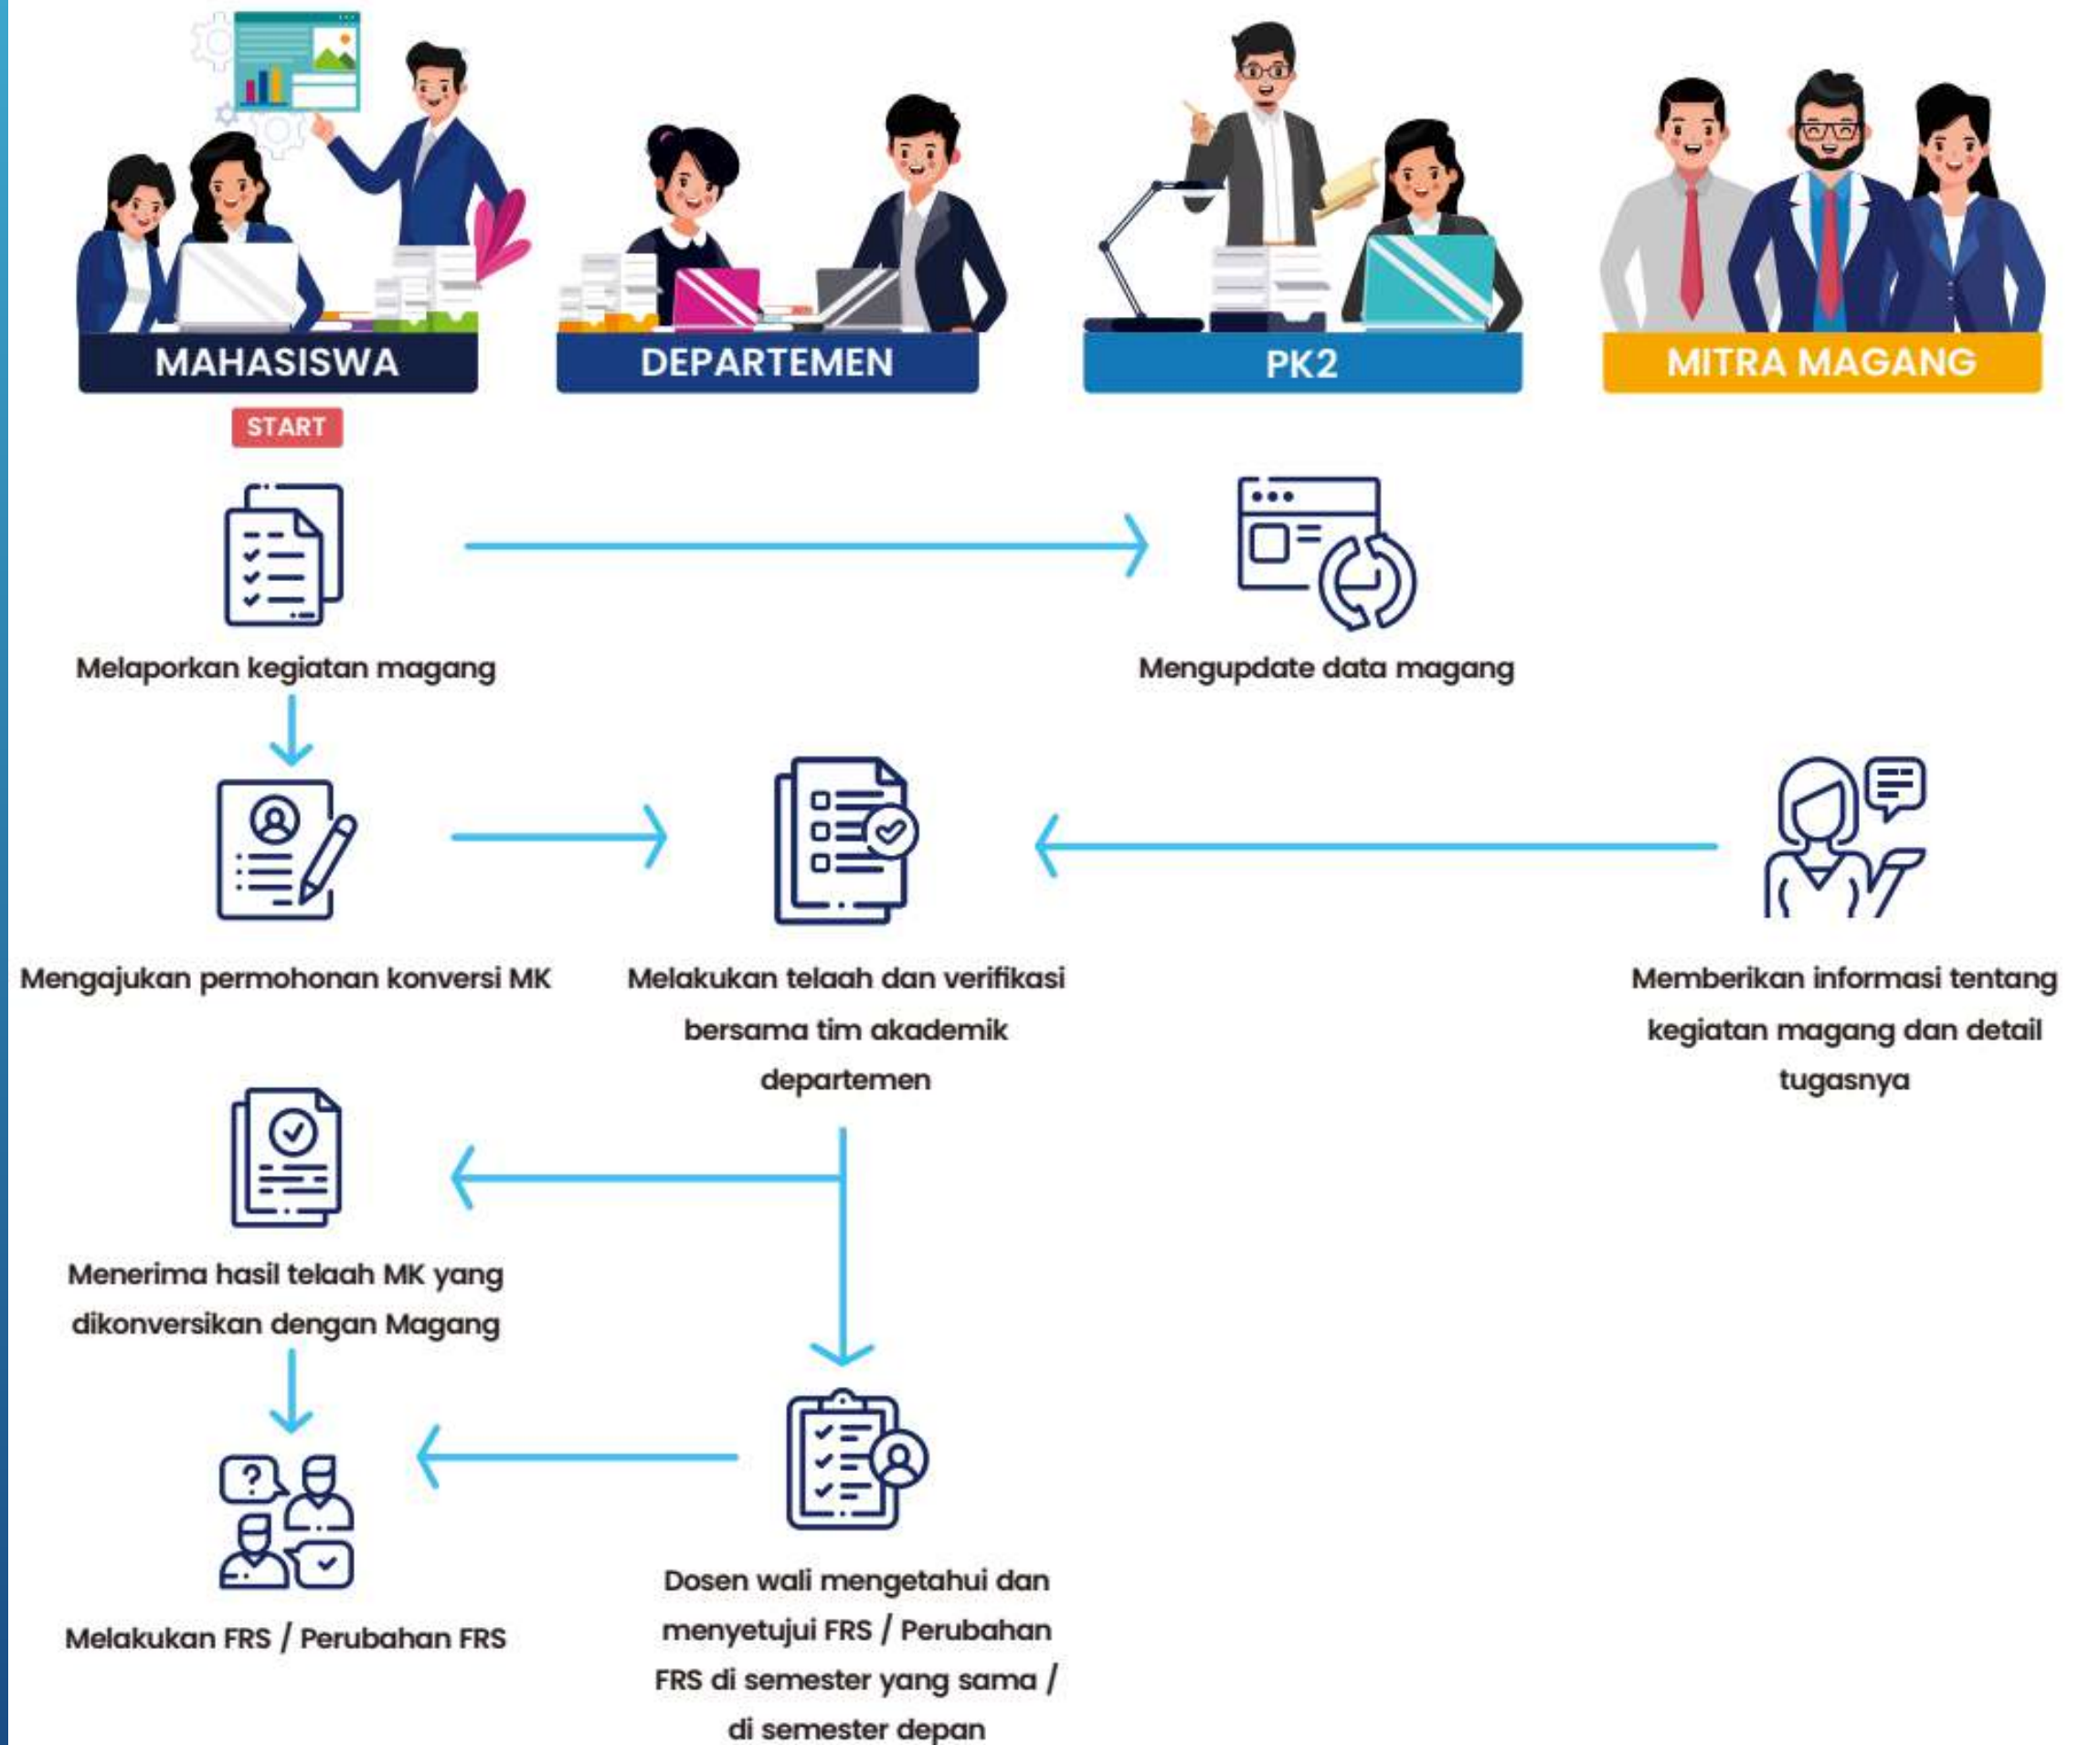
MAHASISWA

DEPARTEMEN

PK2

MITRA MAGANG

START

Melaporkan kegiatan magang

Mengupdate data magang

Mengajukan permohonan konversi MK

Melakukan telaah dan verifikasi bersama tim akademik departemen

Memberikan informasi tentang kegiatan magang dan detail tugasnya

Menerima hasil telaah MK yang dikonversikan dengan Magang

Melakukan FRS / Perubahan FRS

Dosen wali mengetahui dan menyetujui FRS / Perubahan FRS di semester yang sama / di semester depan